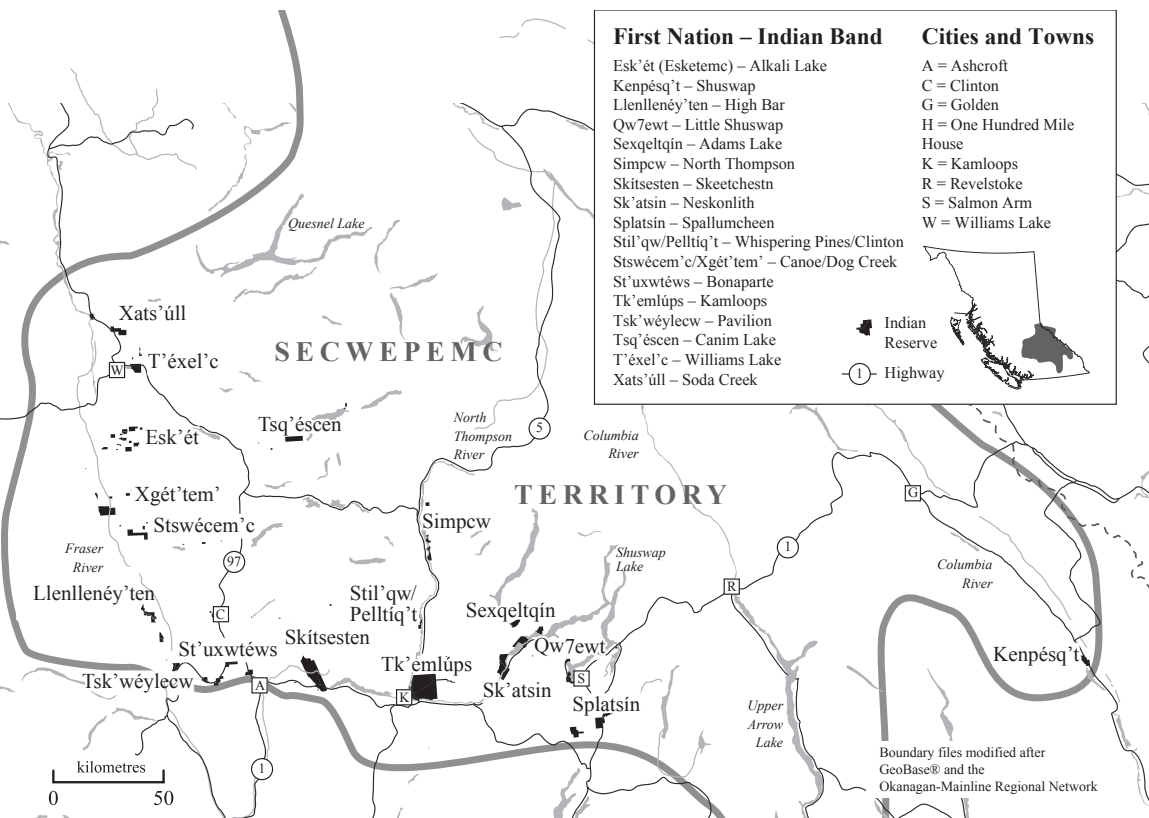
First Nation – Indian Band
Esk'ét (Esketemc) – Alkali Lake
Kenpésq't – Shuswap
Llenlleney'ten – High Bar
Qw7ewt – Little Shuswap
Sexqeltqín – Adams Lake
Simpcw – North Thompson
Skítsesten – Skeetchestn
Sk'atsin – Neskonlith
Splatsín – Spallumcheen
Stil'qw/Pelltíq't – Whispering Pines/Clinton
Stswécem'c/Xgét'tem' – Canoe/Dog Creek
St'uxwtéws – Bonaparte
Tk'emlúps – Kamloops
Tsk'wéylecw – Pavilion
Tsq'éscen – Canim Lake
T'éxel'c – Williams Lake
Xats'úll – Soda Creek

Cities and Towns
A = Ashcroft
C = Clinton
G = Golden
H = One Hundred Mile House
K = Kamloops
R = Revelstoke
S = Salmon Arm
W = Williams Lake

Indian Reserve
1 Highway

Quesnel Lake
Xats'úll
W
T'éxel'c
SECWEPEMC
Tsq'éscen
Esk'ét
North Thompson River
5
Columbia River
Xgét'tem'
TERRITORY
G
Stswécem'c
Simpcw
Fraser River
97
Shuswap Lake
1
Columbia River
Llenlleney'ten
C
Stil'qw/ Pelltíq't
R
Sexqeltqín
St'uxwtéws
Skítsesten
Qw7ewt
Tsk'wéylecw
A
Tk'emlúps
K
S
Kenpésq't
Sk'atsin
Splatsín
Upper Arrow Lake
1
kilometres
0 50
Boundary files modified after GeoBase® and the Okanagan-Mainline Regional Network